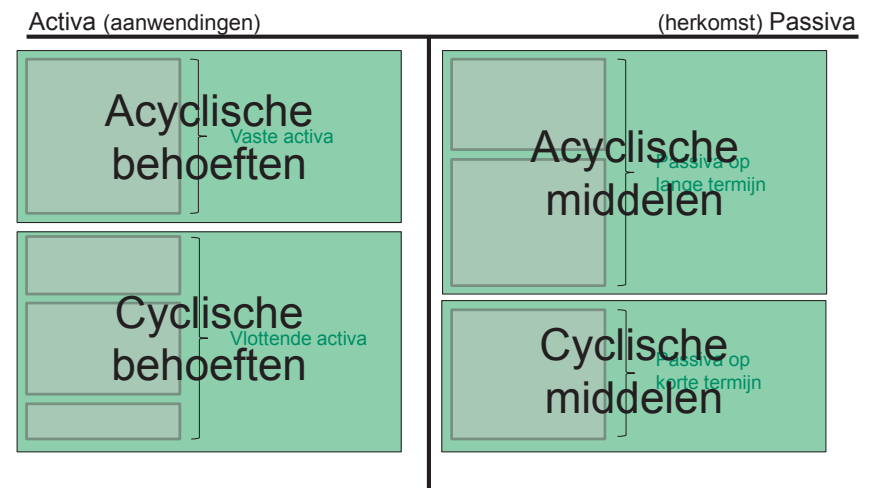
Activa (aanwendingen)

(herkomst) Passiva

Acyclische behoeften

Vaste activa

Cyclische behoeften

Vlottende activa

Acyclische middelen

Passiva op lange termijn

Cyclische middelen

Passiva op korte termijn